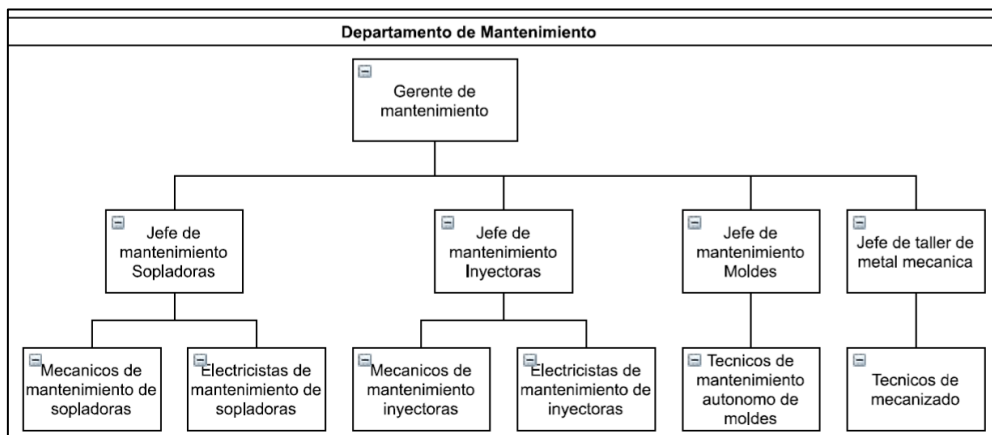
Departamento de Mantenimiento

Gerente de mantenimiento

Jefe de mantenimiento Sopladoras

Jefe de mantenimiento Inyectoras

Jefe de mantenimiento Moldes

Jefe de taller de metal mecanica

Mecanicos de mantenimiento de sopladoras

Electricistas de mantenimiento de sopladoras

Mecanicos de mantenimiento inyectoras

Electricistas de mantenimiento de inyectoras

Tecnicos de mantenimiento autonomo de moldes

Tecnicos de mecanizado